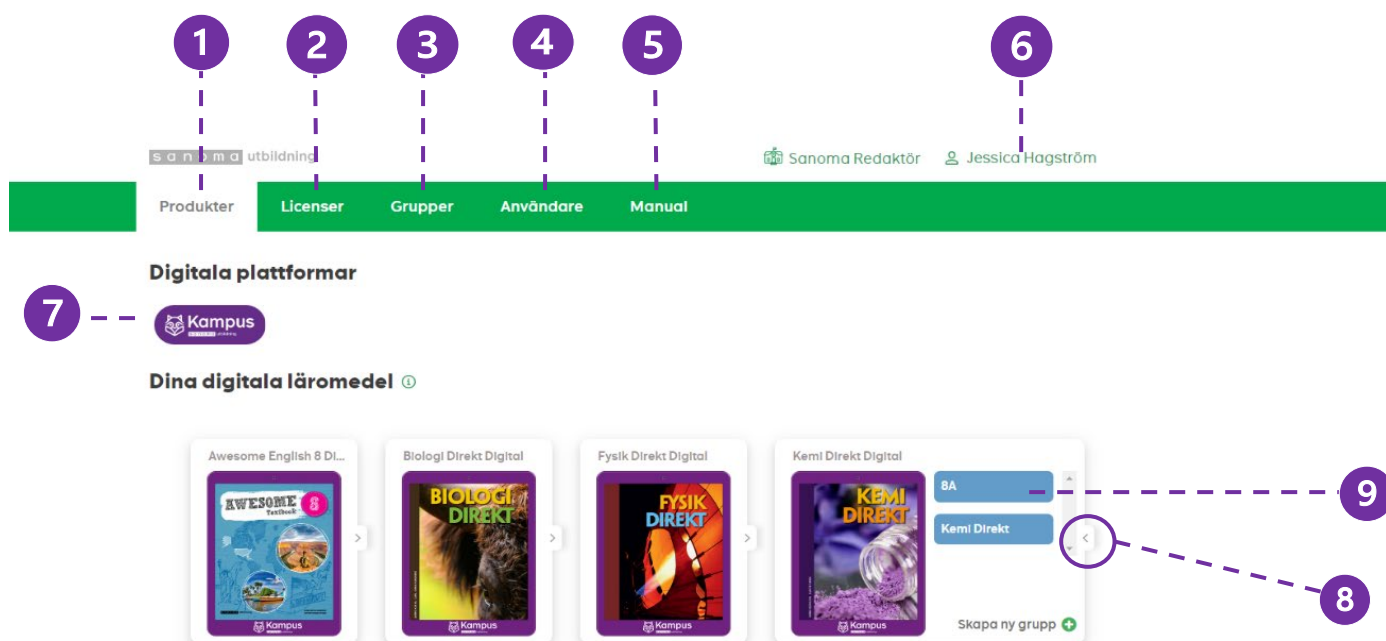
1 2 3 4 5 6

sanoma utbildning

Sanoma Redaktör Jessica Hagström

Produkter Licenser Grupper Användare Manual

Digitala plattformar

7 Kampus

Dina digitala läromedel

Awesome English 8 Di...

AWESOME 8 Textbook

Kampus

Biologi Direkt Digital

BIOLOGI DIREKT

Kampus

Fysik Direkt Digital

FYSIK DIREKT

Kampus

Kemi Direkt Digital

KEMI DIREKT

Kampus

8A

Kemi Direkt

Skapa ny grupp

9

8